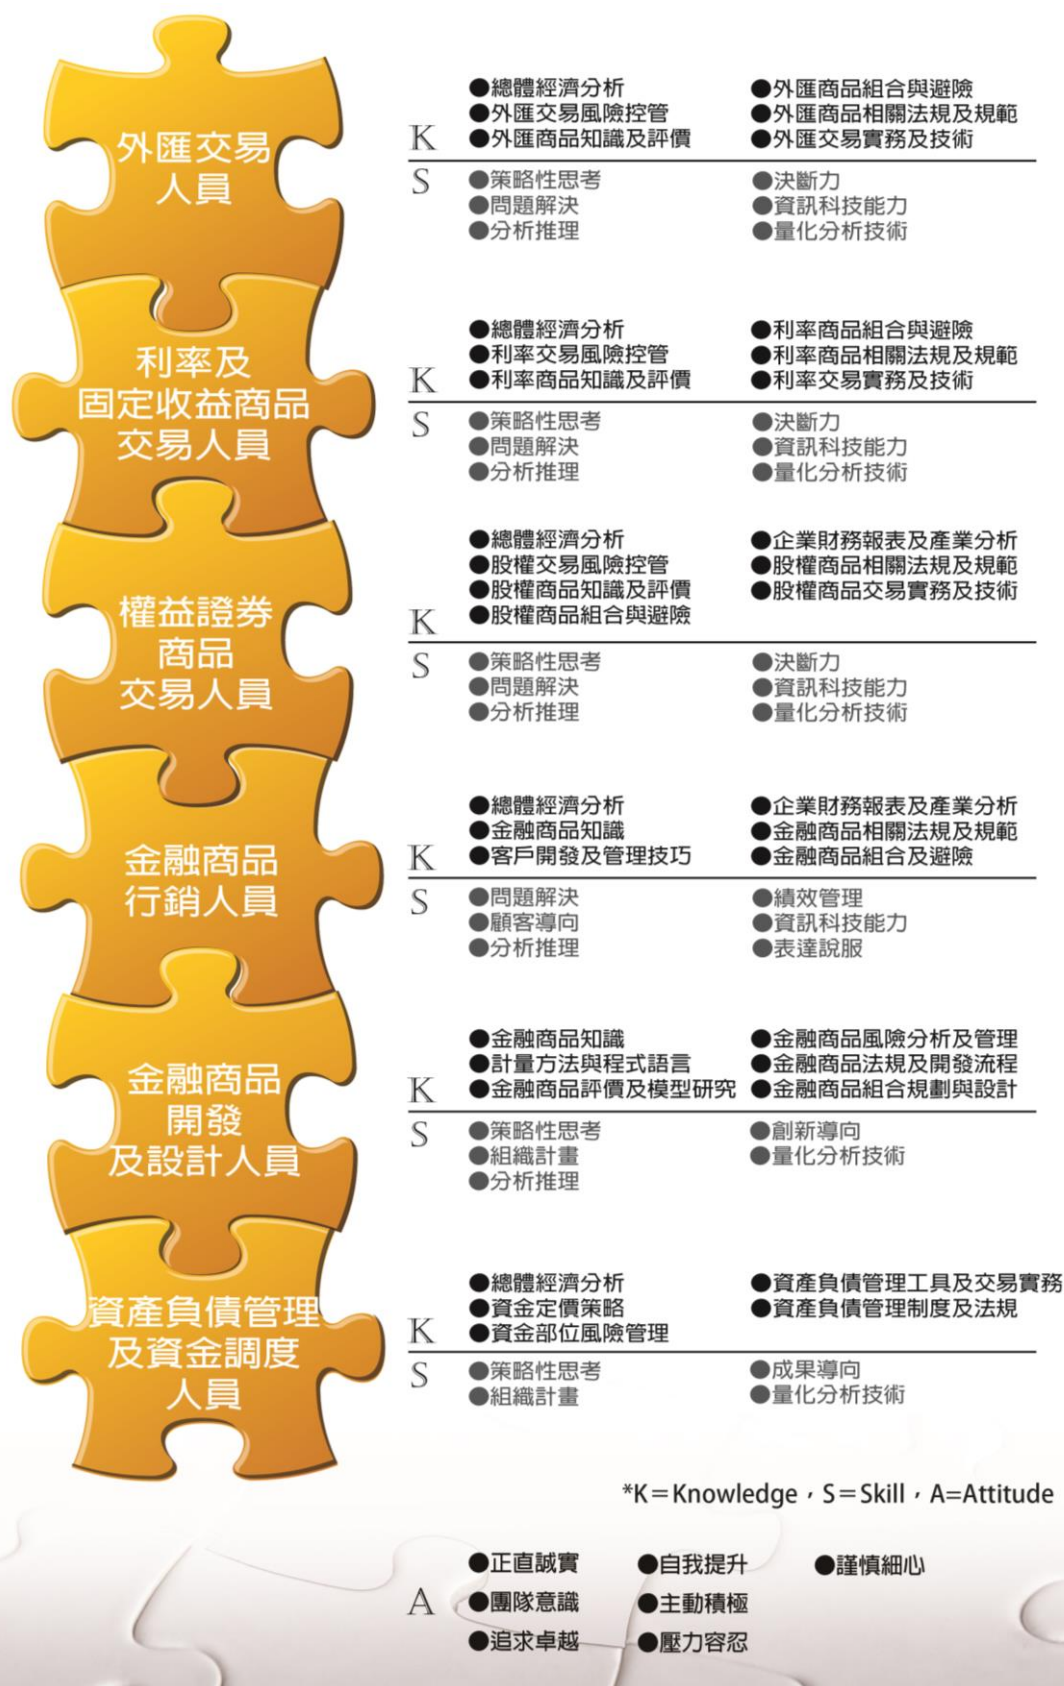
外匯交易人員

K
●總體經濟分析
●外匯交易風險控管
●外匯商品知識及評價
●外匯商品組合與避險
●外匯商品相關法規及規範
●外匯交易實務及技術

S
●策略性思考
●問題解決
●分析推理
●決斷力
●資訊科技能力
●量化分析技術

利率及固定收益商品交易人員

K
●總體經濟分析
●利率交易風險控管
●利率商品知識及評價
●利率商品組合與避險
●利率商品相關法規及規範
●利率交易實務及技術

S
●策略性思考
●問題解決
●分析推理
●決斷力
●資訊科技能力
●量化分析技術

權益證券商品交易人員

K
●總體經濟分析
●股權交易風險控管
●股權商品知識及評價
●股權商品組合與避險
●企業財務報表及產業分析
●股權商品相關法規及規範
●股權商品交易實務及技術

S
●策略性思考
●問題解決
●分析推理
●決斷力
●資訊科技能力
●量化分析技術

金融商品行銷人員

K
●總體經濟分析
●金融商品知識
●客戶開發及管理技巧
●企業財務報表及產業分析
●金融商品相關法規及規範
●金融商品組合及避險

S
●問題解決
●顧客導向
●分析推理
●績效管理
●資訊科技能力
●表達說服

金融商品開發及設計人員

K
●金融商品知識
●計量方法與程式語言
●金融商品評價及模型研究
●金融商品風險分析及管理
●金融商品法規及開發流程
●金融商品組合規劃與設計

S
●策略性思考
●組織計畫
●分析推理
●創新導向
●量化分析技術

資產負債管理及資金調度人員

K
●總體經濟分析
●資金定價策略
●資金部位風險管理
●資產負債管理工具及交易實務
●資產負債管理制度及法規

S
●策略性思考
●組織計畫
●成果導向
●量化分析技術

*K＝Knowledge，S＝Skill，A=Attitude

A
●正直誠實
●團隊意識
●追求卓越
●自我提升
●主動積極
●壓力容忍
●謹慎細心